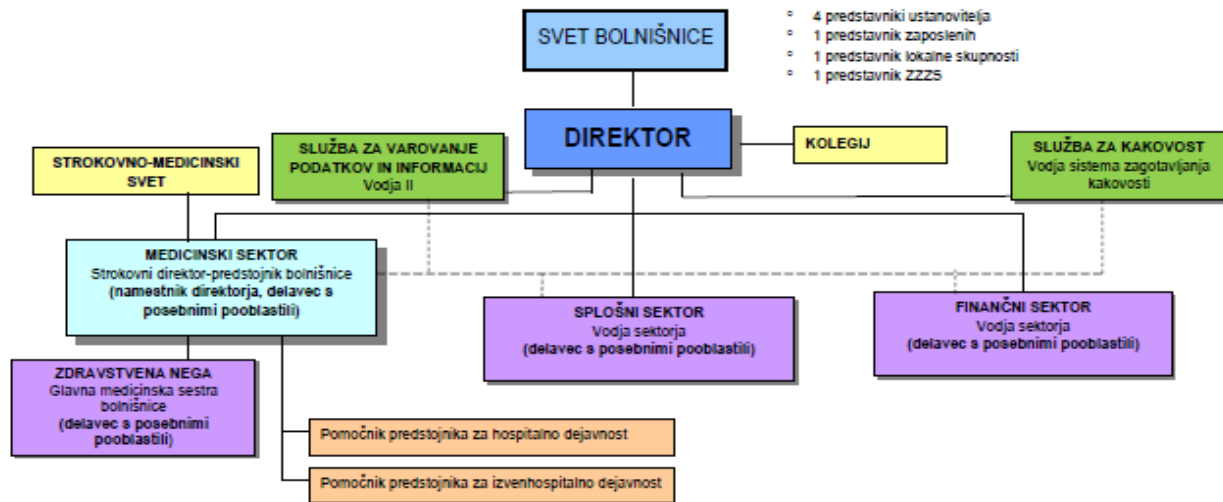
SVET BOLNIŠNICE

° 4 predstavniki ustanovitelja
° 1 predstavnik zaposlenih
° 1 predstavnik lokalne skupnosti
° 1 predstavnik ZZZS

DIREKTOR

KOLEGIJ

SLUŽBA ZA VAROVANJE PODATKOV IN INFORMACIJ
Vodja II

STROKOVNO-MEDICINSKI SVET

SLUŽBA ZA KAKOVOST
Vodja sistema zagotavljanja kakovosti

MEDICINSKI SEKTOR
Strokovni direktor-predstojnik bolnišnice
(namestnik direktorja, delavec s posebnimi pooblastili)

SPLOŠNI SEKTOR
Vodja sektorja
(delavec s posebnimi pooblastili)

FINANČNI SEKTOR
Vodja sektorja
(delavec s posebnimi pooblastili)

ZDRAVSTVENA NEGA
Glavna medicinska sestra bolnišnice
(delavec s posebnimi pooblastili)

Pomočnik predstojnika za hospitalno dejavnost

Pomočnik predstojnika za izvenhospitalno dejavnost